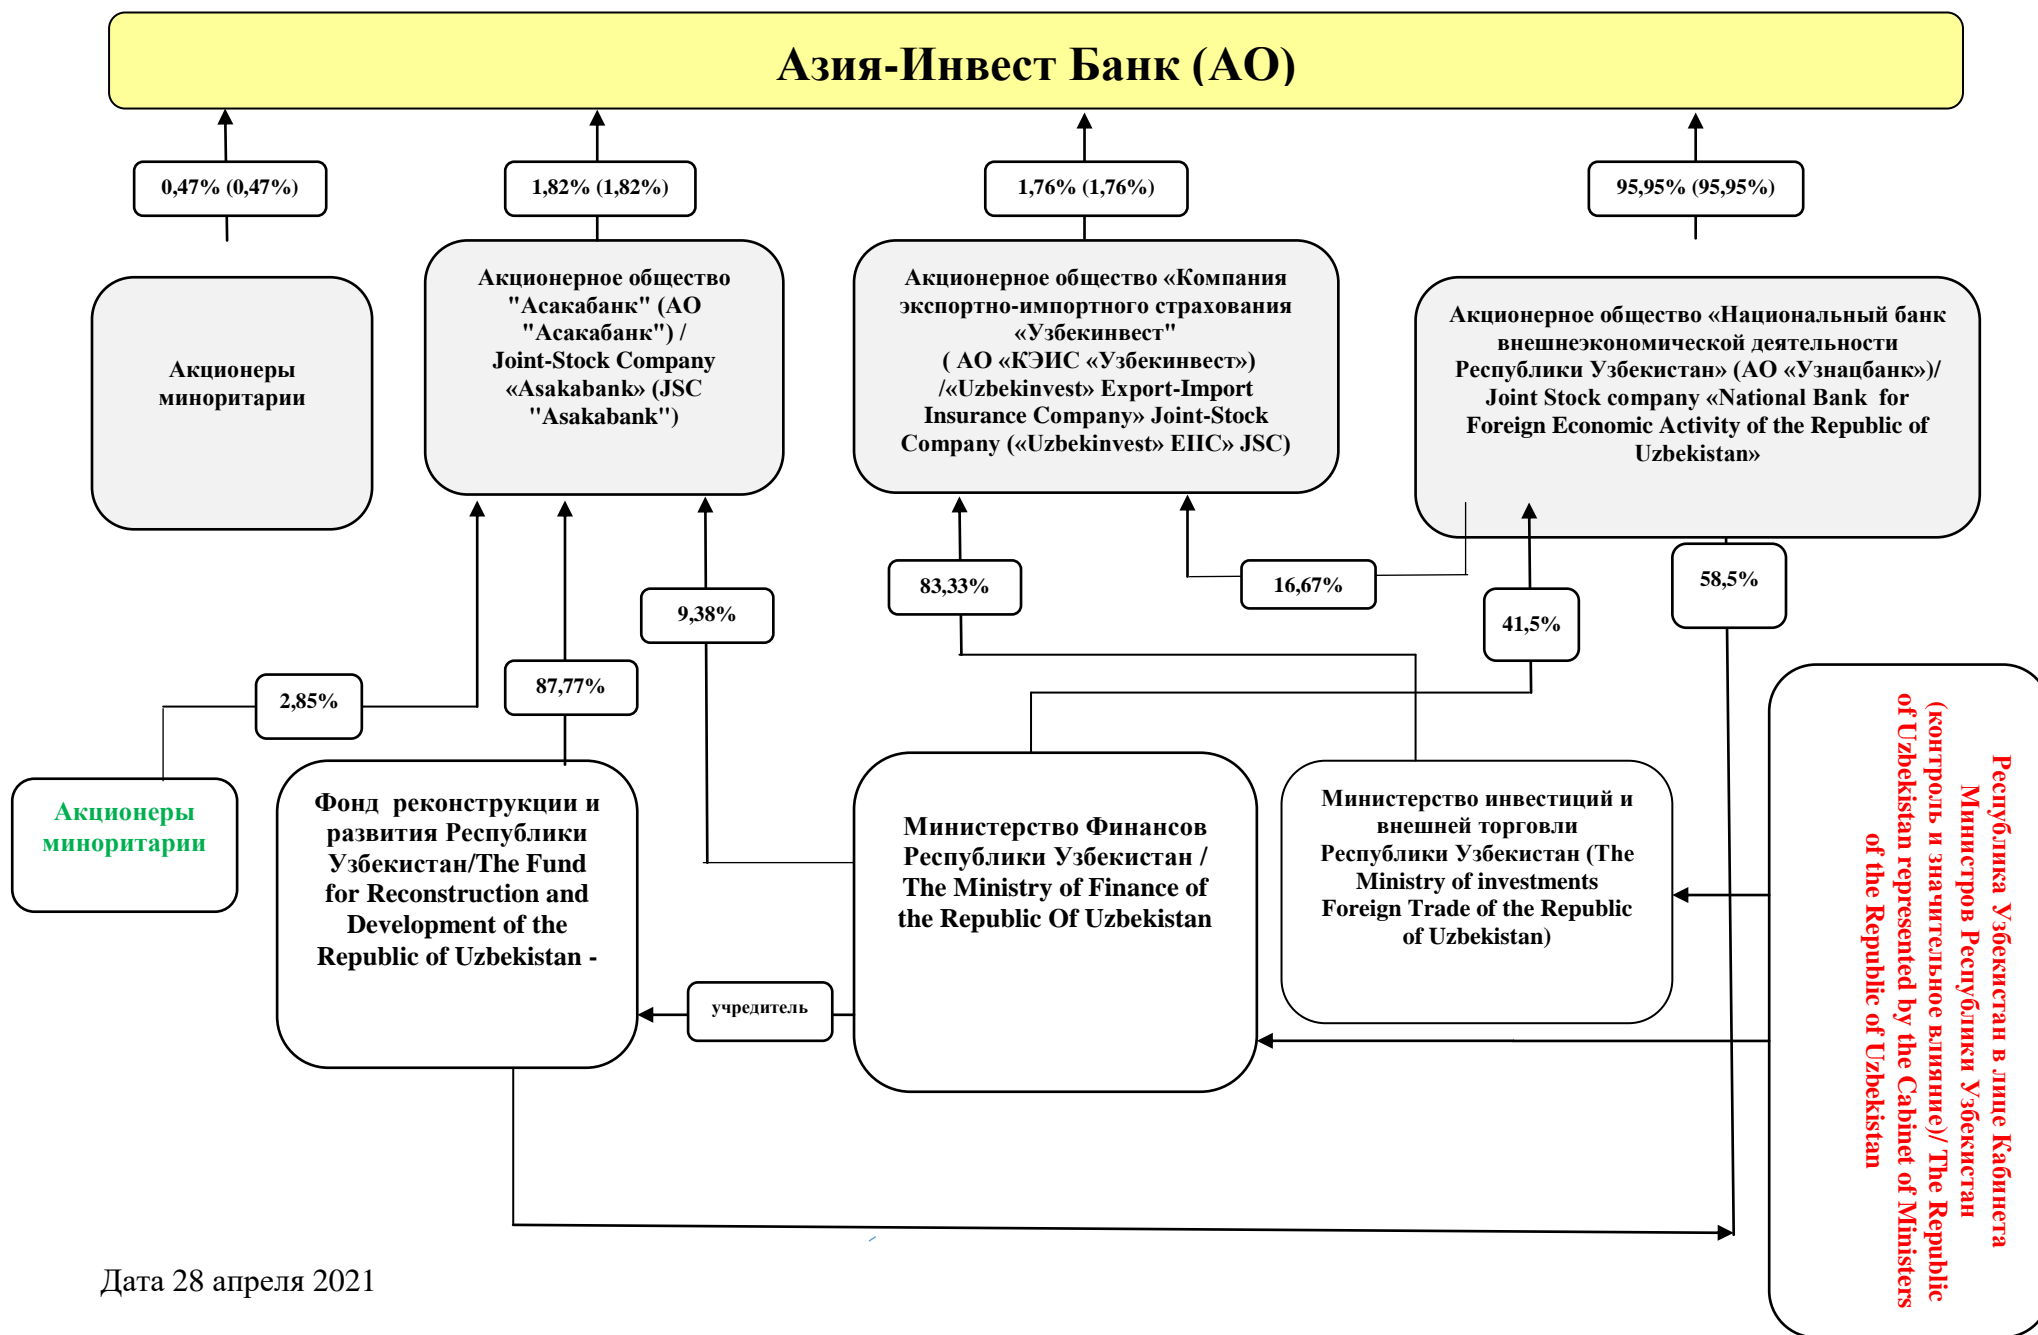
Азия-Инвест Банк (АО)

0,47% (0,47%)

1,82% (1,82%)

1,76% (1,76%)

95,95% (95,95%)

Акционеры миноритарии

Акционерное общество "Асакабанк" (АО "Асакабанк") / Joint-Stock Company «Asakabank» (JSC "Asakabank")

Акционерное общество «Компания экспортно-импортного страхования «Узбекинвест" ( АО «КЭИС «Узбекинвест») /«Uzbekinvest» Export-Import Insurance Company» Joint-Stock Company («Uzbekinvest» EIIC» JSC)

Акционерное общество «Национальный банк внешнеэкономической деятельности Республики Узбекистан» (АО «Узнацбанк»)/ Joint Stock company «National Bank for Foreign Economic Activity of the Republic of Uzbekistan»

9,38%

83,33%

16,67%

58,5%

41,5%

2,85%

87,77%

Акционеры миноритарии

Фонд реконструкции и развития Республики Узбекистан/The Fund for Reconstruction and Development of the Republic of Uzbekistan -

Министерство Финансов Республики Узбекистан / The Ministry of Finance of the Republic Of Uzbekistan

Министерство инвестиций и внешней торговли Республики Узбекистан (The Ministry of investments Foreign Trade of the Republic of Uzbekistan)

учредитель

Республика Узбекистан в лице Кабинета Министров Республики Узбекистан (контроль и значительное влияние)/ The Republic of Uzbekistan represented by the Cabinet of Ministers of the Republic of Uzbekistan

Дата 28 апреля 2021